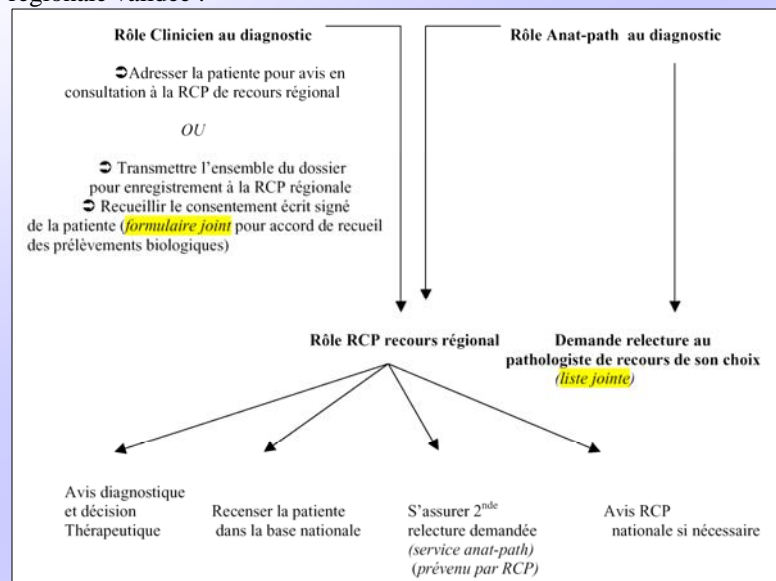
régionale validée :

Rôle Clinicien au diagnostic

Rôle Anat-path au diagnostic

➲Adresser la patiente pour avis en consultation à la RCP de recours régional

OU

➲ Transmettre l'ensemble du dossier pour enregistrement à la RCP régionale
➲ Recueillir le consentement écrit signé de la patiente (*formulaire joint* pour accord de recueil des prélèvements biologiques)

Rôle RCP recours régional

Demande relecture au pathologiste de recours de son choix (*liste jointe*)

Avis diagnostique et décision Thérapeutique

Recenser la patiente dans la base nationale

S'assurer $2^{nde}$ relecture demandée (*service anat-path*) (*prévenu par RCP*)

Avis RCP nationale si nécessaire